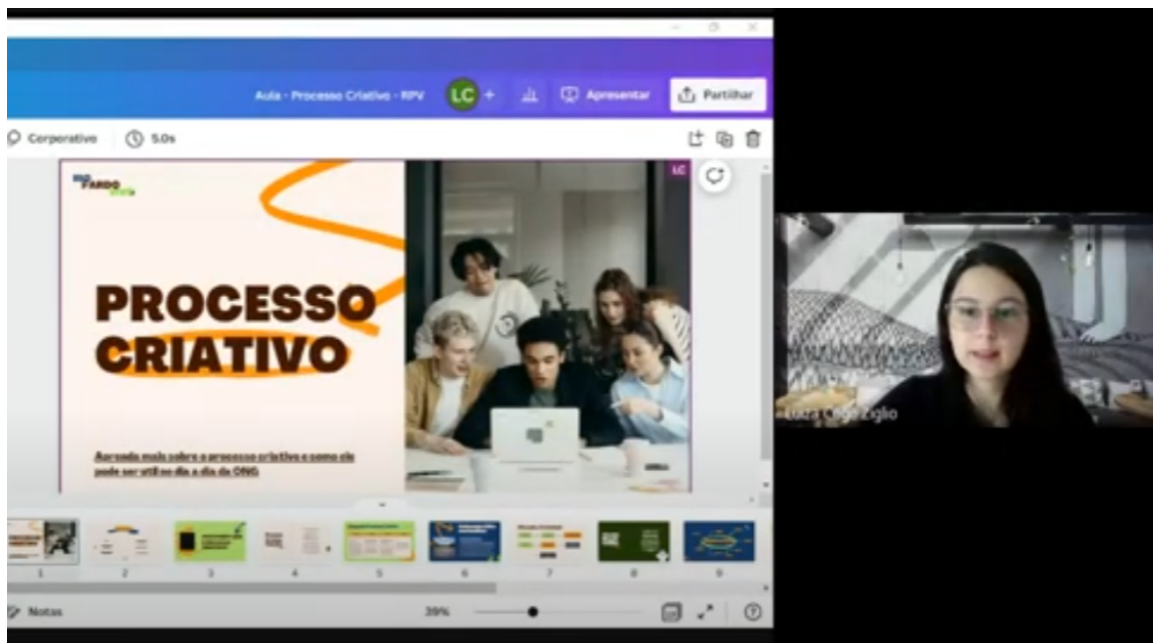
Aula - Processo Criativo - RPV

LC

Apresentar

Partilhar

Corporativo

5.0s

LC

PROCESSO CRIATIVO

Aprenda mais sobre o processo criativo e como ele pode ser útil no dia a dia da ONG

1 2 3 4 5 6 7 8 9

Notas

39%

Luiza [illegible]